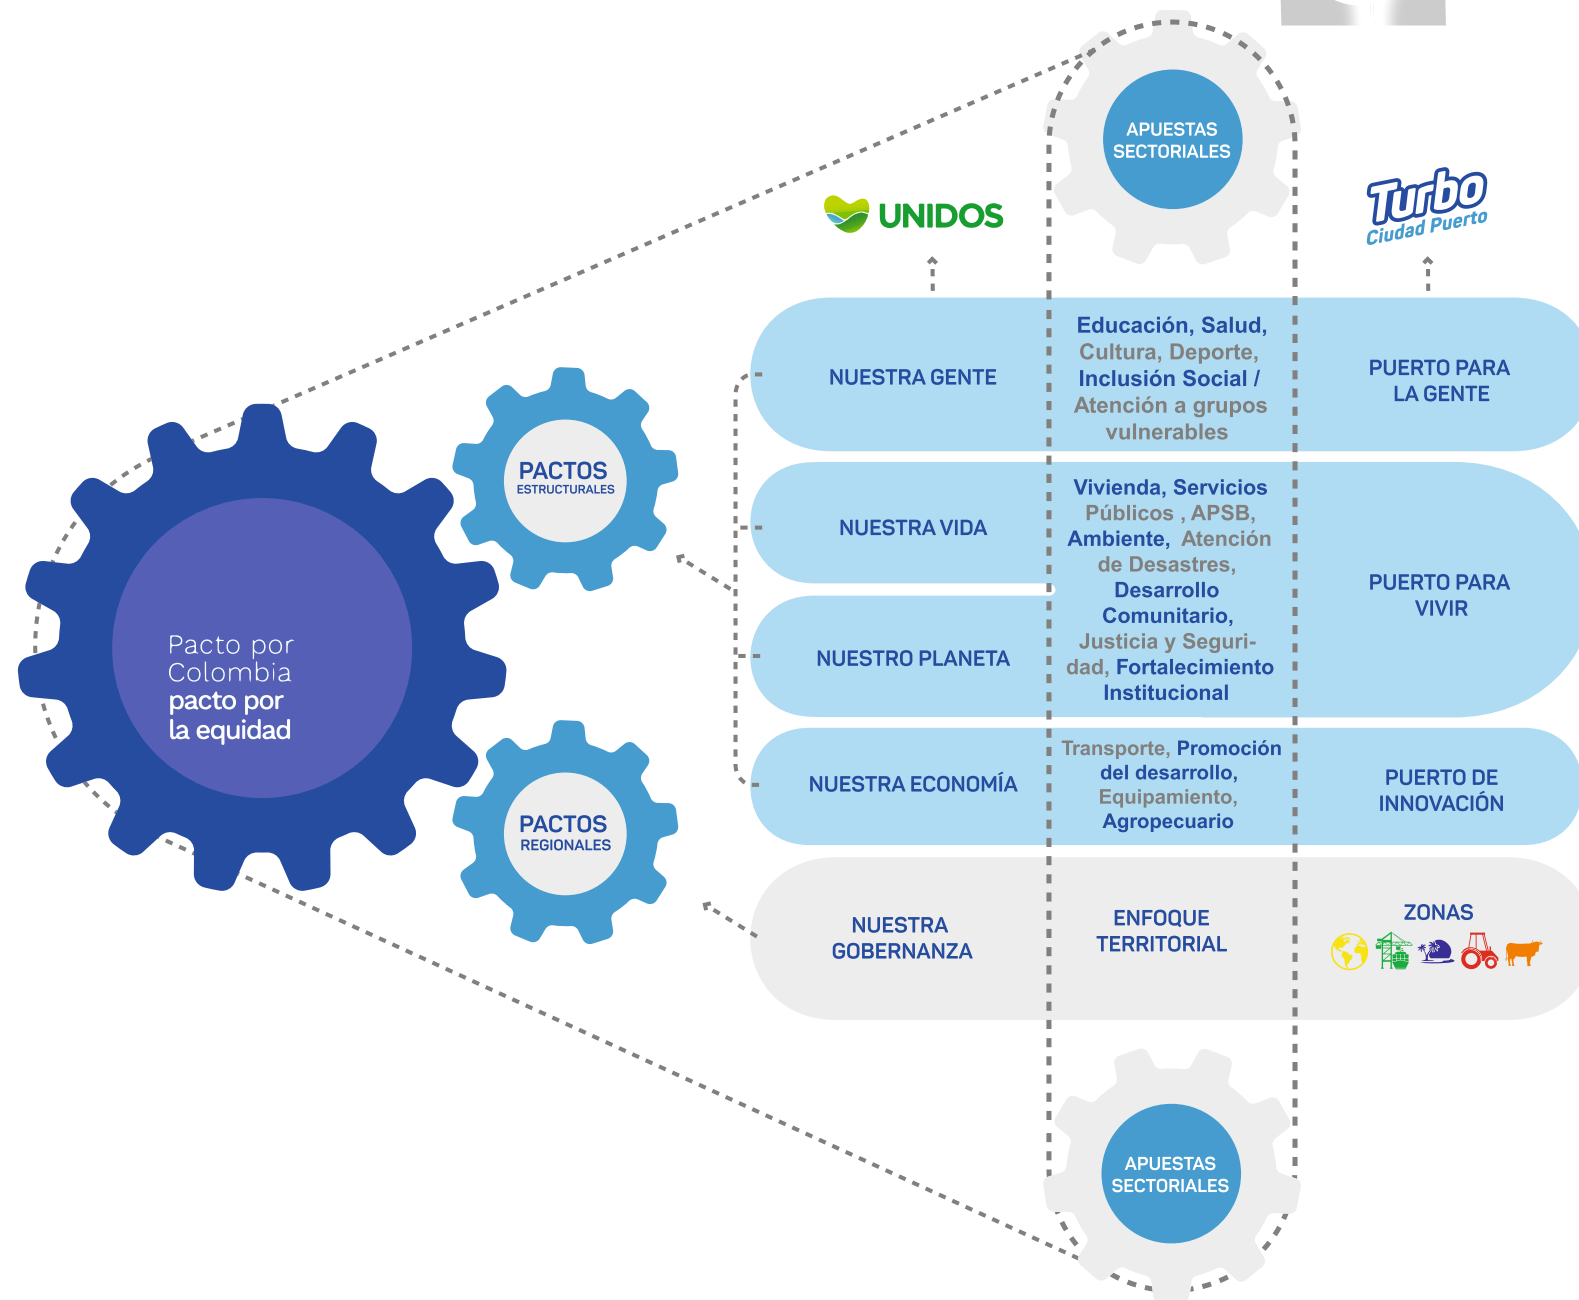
APUESTAS SECTORIALES

UNIDOS

Turbo
Ciudad Puerto

Pacto por Colombia
pacto por la equidad

PACTOS
ESTRUCTURALES

PACTOS
REGIONALES

| | | |
|---|---|---|
| NUESTRA GENTE | Educación, Salud, Cultura, Deporte, Inclusión Social / Atención a grupos vulnerables | PUERTO PARA LA GENTE |
| NUESTRA VIDA | Vivienda, Servicios Públicos , APSB, Ambiente, Atención de Desastres, Desarrollo Comunitario, Justicia y Seguridad, Fortalecimiento Institucional | PUERTO PARA VIVIR |
| NUESTRO PLANETA | | |
| NUESTRA ECONOMÍA | Transporte, Promoción del desarrollo, Equipamiento, Agropecuario | PUERTO DE INNOVACIÓN |
| NUESTRA GOBERNANZA | ENFOQUE TERRITORIAL | ZONAS |

APUESTAS SECTORIALES